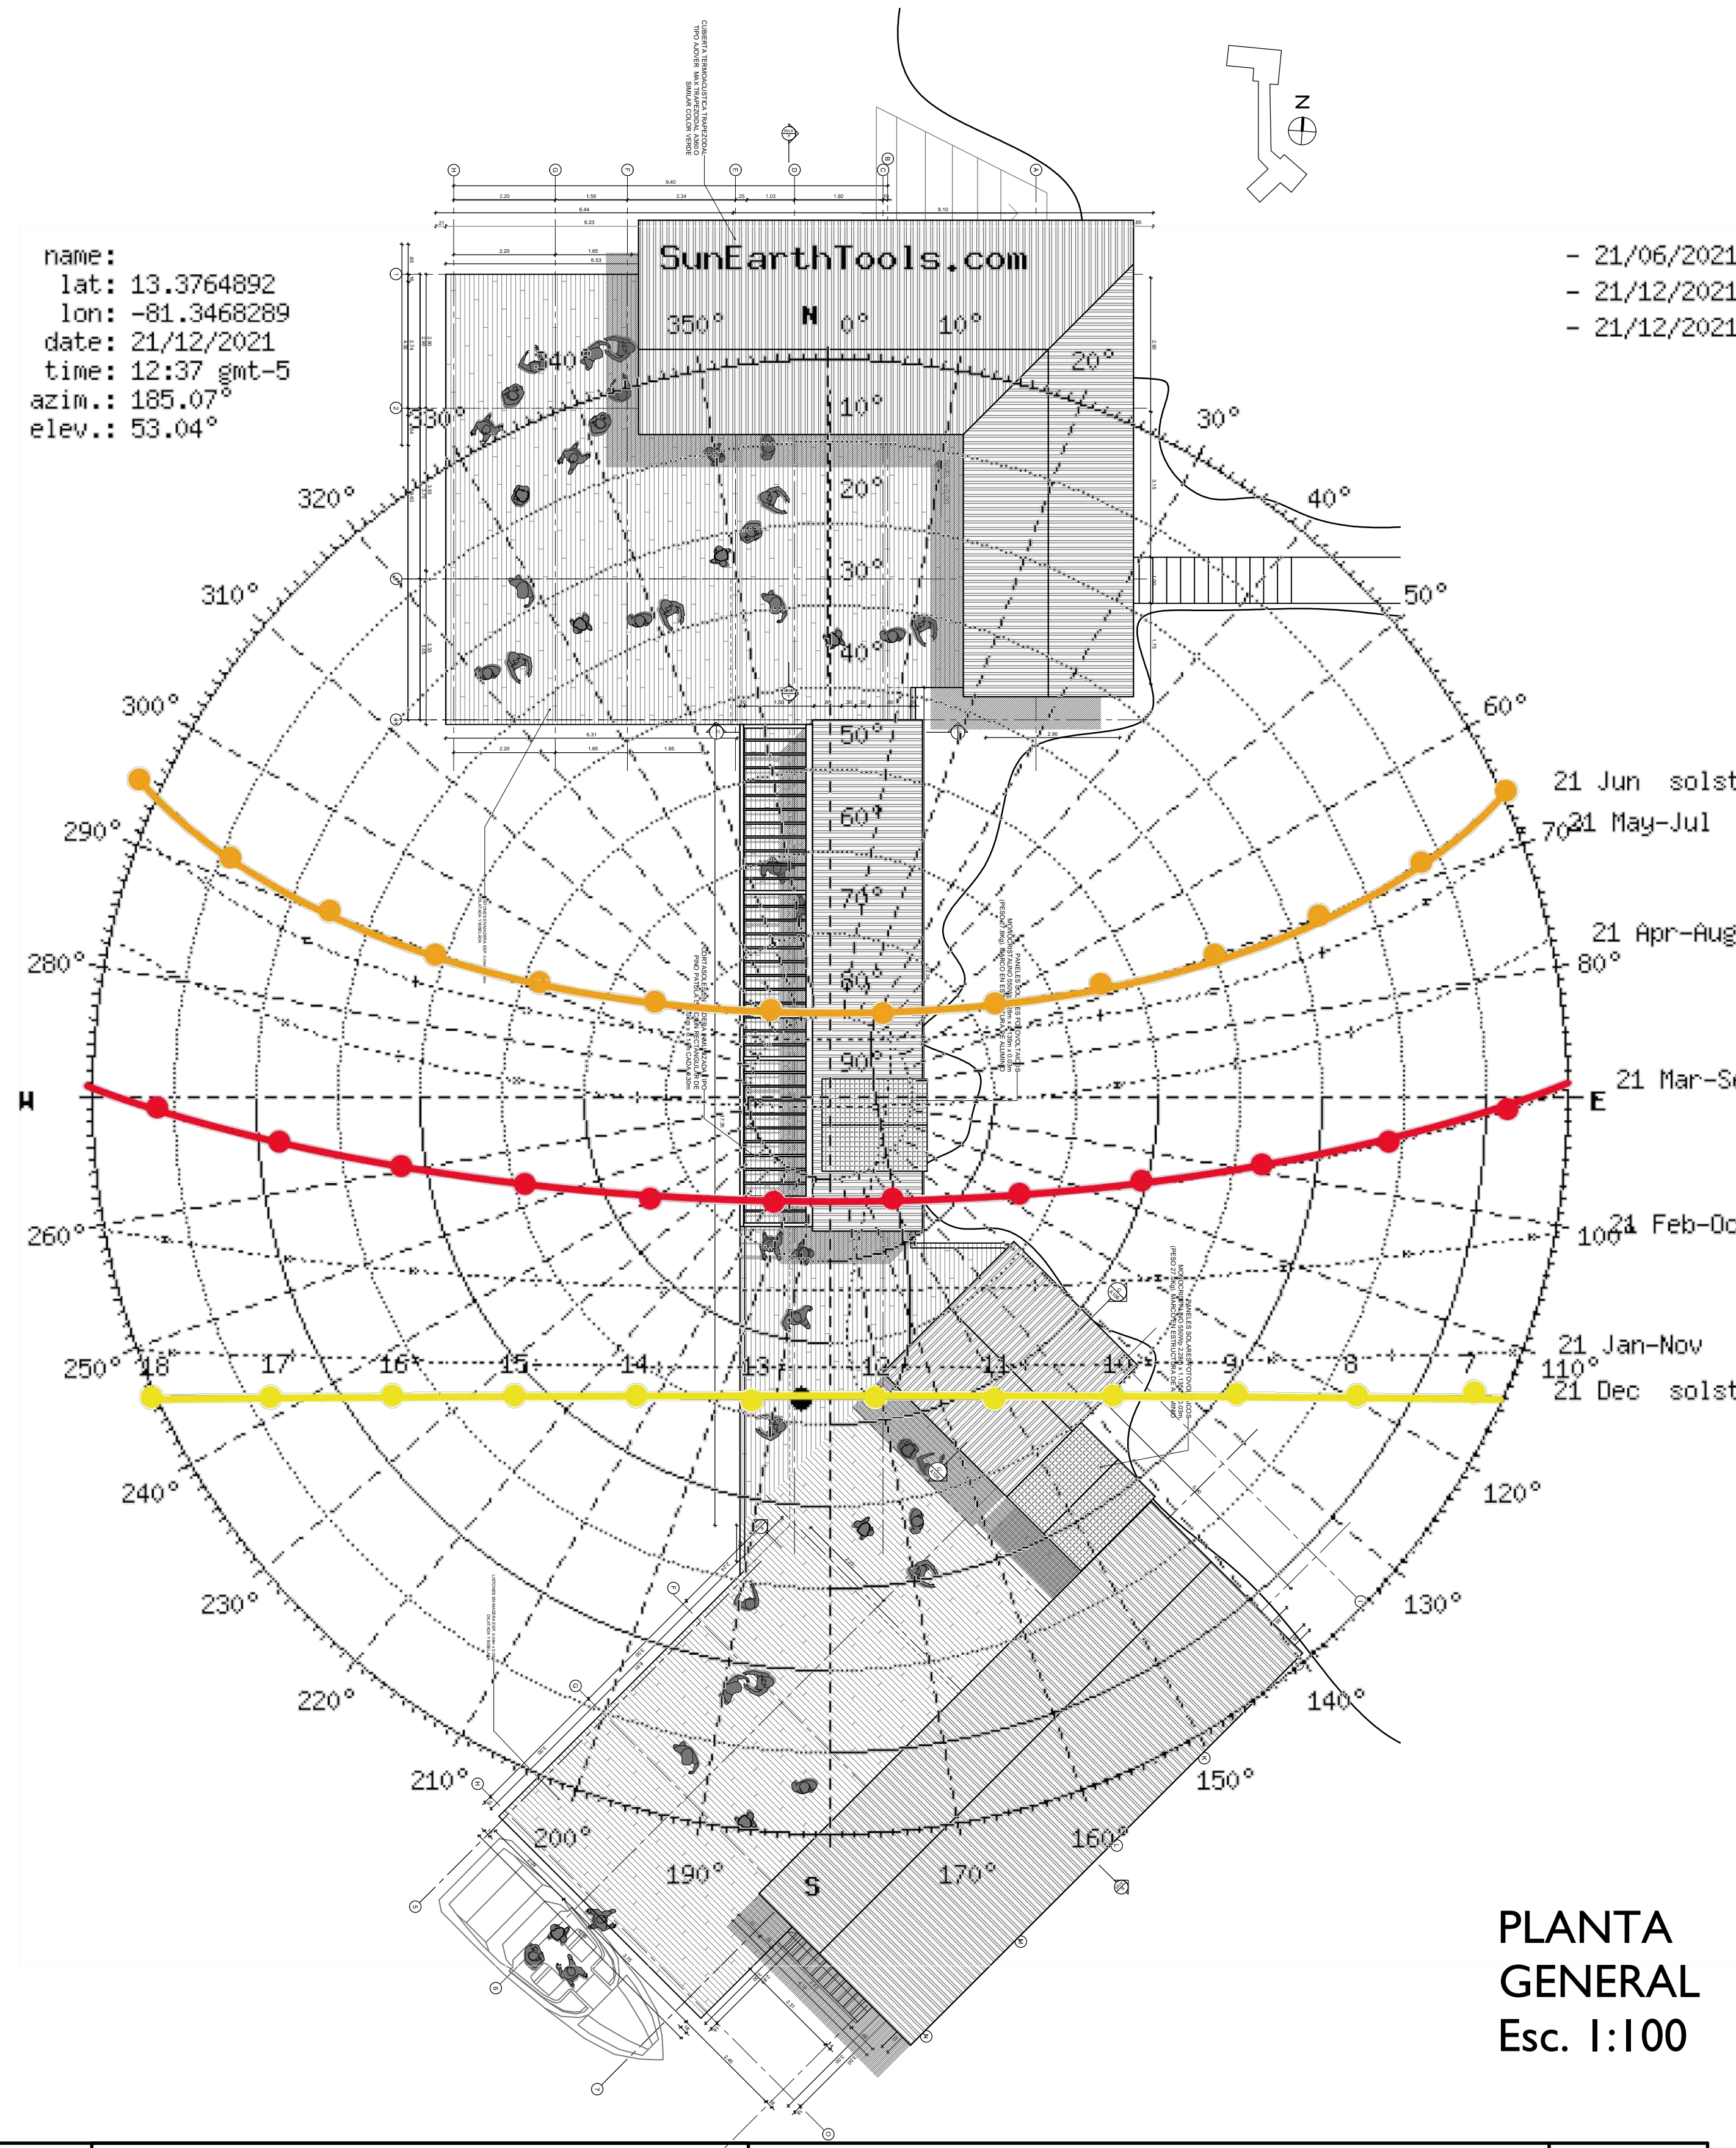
CUBIERTA TERMOACUSTICA TRAPEZOIDAL TIPO AJOVER MAX TRAPEZOIDAL AW10 SIMILAR COLOR VERDE

SunEarthTools.com

name:
lat: 13.3764892
lon: -81.3468289
date: 21/12/2021
time: 12:37 gmt-5
azim.: 185.07°
elev.: 53.04°

- 21/06/2021
- 21/12/2021
- 21/12/2021

350° N 0° 10° 20° 30° 40° 50° 60° 70° 80° 100° 110° 120° 130° 140° 150° 160° 170° S 190° 200° 210° 220° 230° 240° 250° 260° 280° 290° 300° 310° 320° 330° 340°

10° 20° 30° 40° 50° 60° 70° 80° 90°

W E

21 Jun solst
21 May-Jul
21 Apr-Aug
21 Mar-Se
21 Feb-Oc
21 Jan-Nov
21 Dec solst

18 17 16 15 14 13 12 11 10 9 8 7

PLANTA GENERAL
Esc. 1:100